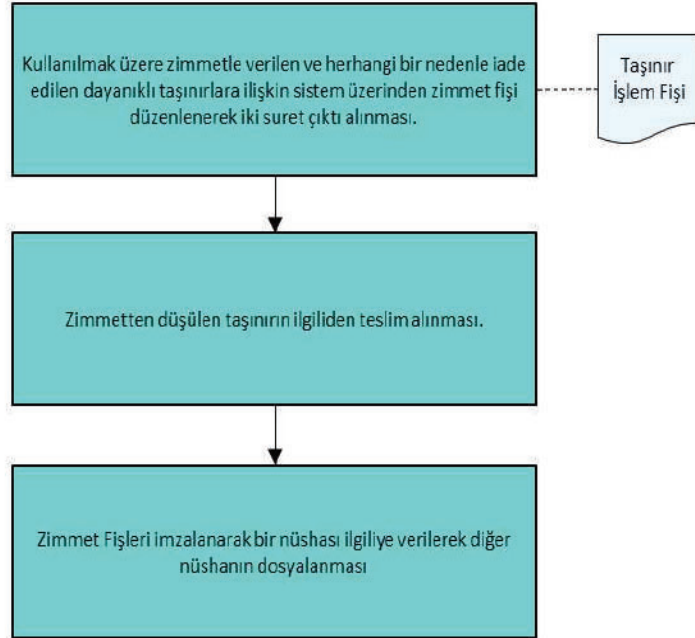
Kullanılmak üzere zimmetle verilen ve herhangi bir nedenle iade edilen dayanıklı taşınırlara ilişkin sistem üzerinden zimmet fişi düzenlenerek iki suret çıktı alınması.

Taşınır İşlem Fişi

Zimmetten düşülen taşınırın ilgiliden teslim alınması.

Zimmet Fişleri imzalanarak bir nüshası ilgiliye verilerek diğer nüshanın dosyalanması